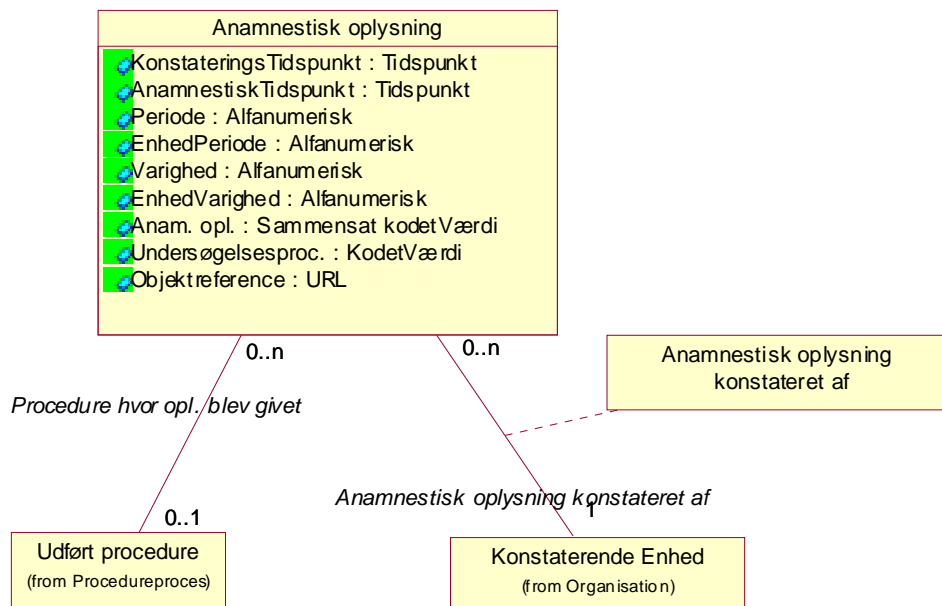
Anamnestisk oplysning

KonstateringsTidspunkt : Tidspunkt
AnamnestiskTidspunkt : Tidspunkt
Periode : Alfanumerisk
EnhedPeriode : Alfanumerisk
Varighed : Alfanumerisk
EnhedVarighed : Alfanumerisk
Anam. opl. : Sammensat kodetVærdi
Undersøgelsesproc. : KodetVærdi
Objektreference : URL

0..n

0..n

Anamnestisk oplysning konstateret af

Procedure hvor opl. blev givet

Anamnestisk oplysning konstateret af

0..1

1

Udført procedure
(from Procedureproces)

Konstaterende Enhed
(from Organisation)